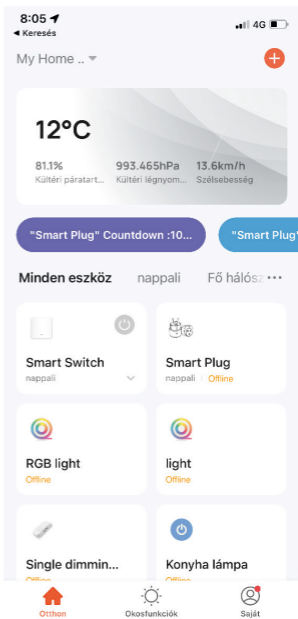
8:05
◂ Keresés
4G

My Home ..

12°C

81.1%
Kültéri páratart...

993.465hPa
Kültéri légnyom...

13.6km/h
Szélsebesség

"Smart Plug" Countdown :10...

"Smart Plug"

Minden eszköz nappali Fő hálósz ···

Smart Switch
nappali

Smart Plug
nappali | Offline

RGB light
Offline

light
Offline

Single dimmin...
Offline

Konyha lámpa
Offline

Otthon
Okosfunkciók
Saját